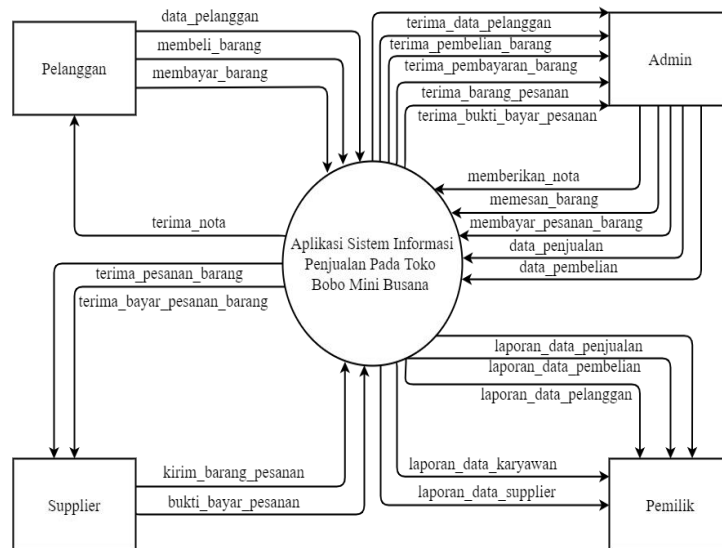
Pelanggan

data_pelanggan
membeli_barang
membayar_barang

terima_data_pelanggan
terima_pembelian_barang
terima_pembayaran_barang
terima_barang_pesanan
terima_bukti_bayar_pesanan

Admin

memberikan_nota
memesan_barang
membayar_pesanan_barang
data_penjualan
data_pembelian

terima_nota

Aplikasi Sistem Informasi Penjualan Pada Toko Bobo Mini Busana

terima_pesanan_barang
terima_bayar_pesanan_barang

laporan_data_penjualan
laporan_data_pembelian
laporan_data_pelanggan
laporan_data_karyawan
laporan_data_supplier

kirim_barang_pesanan
bukti_bayar_pesanan

Supplier

Pemilik